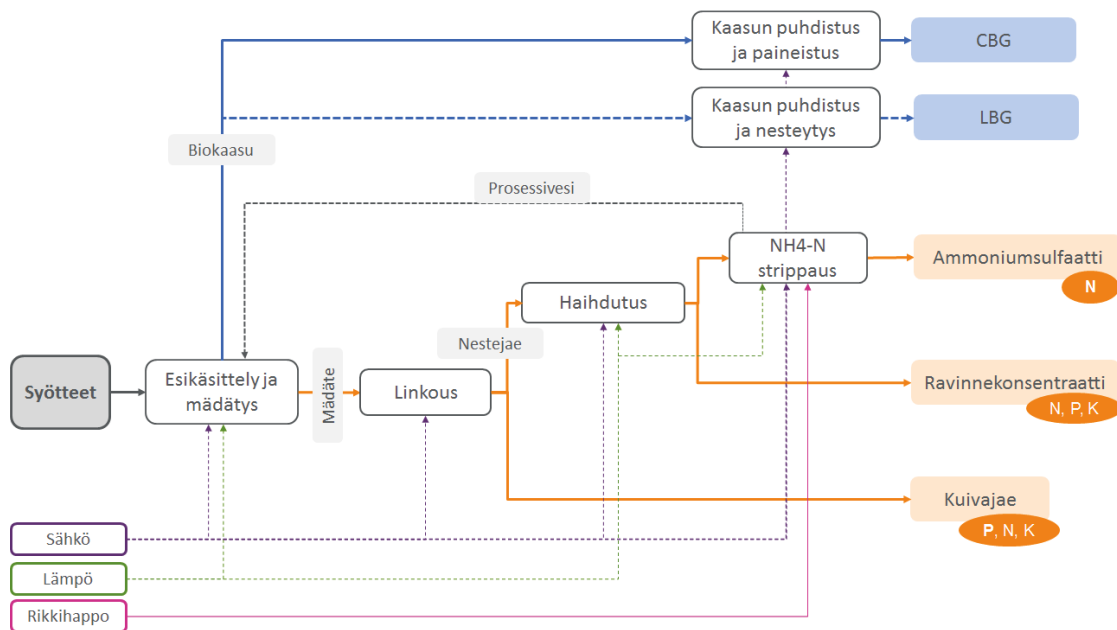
Kaasun puhdistus ja paineistus

CBG

Kaasun puhdistus ja nesteytys

LBG

Biokaasu

Prosessivesi

NH4-N strippaus

Ammoniumsulfaatti

N

Haihdutus

Nestejae

Syötteet

Esikäsittely ja mädätys

Mädäte

Linkous

Ravinnekonsentraatti

N, P, K

Kuivajae

P, N, K

Sähkö

Lämpö

Rikkihappo